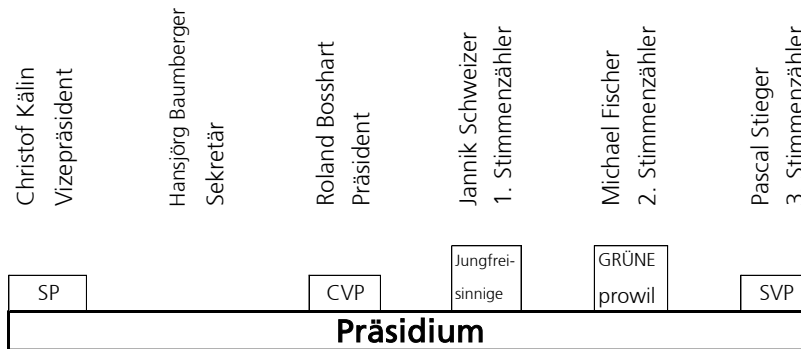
Christof Kälin
Vizepräsident

Hansjörg Baumberger
Sekretär

Roland Bosshart
Präsident

Jannik Schweizer
1. Stimmenzähler

Michael Fischer
2. Stimmenzähler

Pascal Stieger
3. Stimmenzähler

SP

CVP

Jungfreisinnige

GRÜNE prowil

SVP

Präsidium